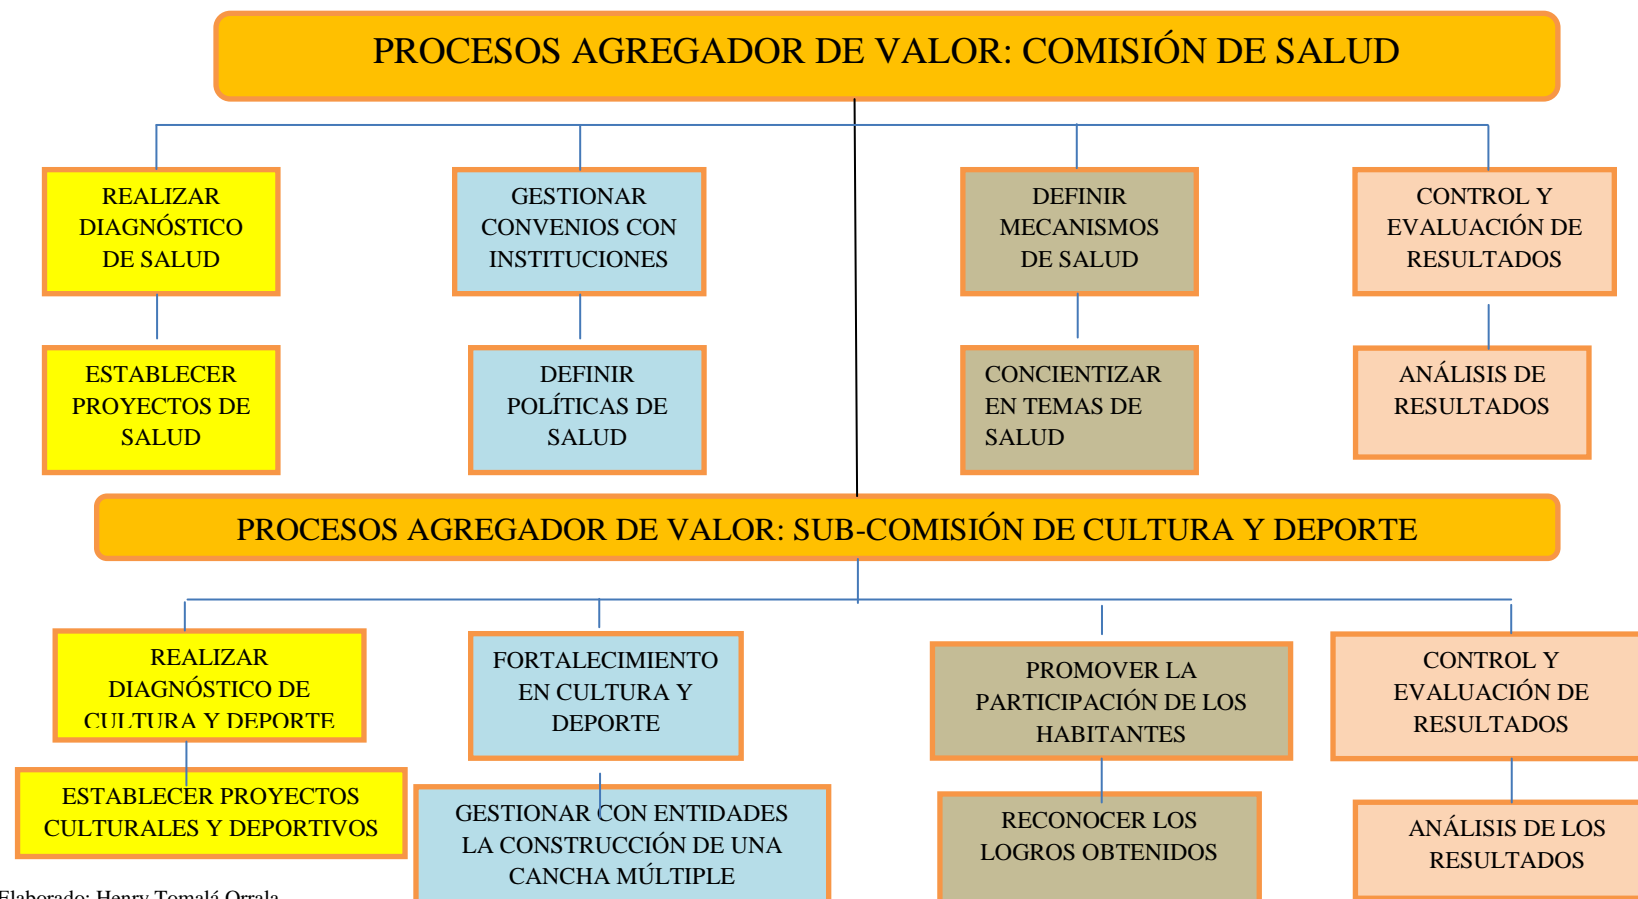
PROCESOS AGREGADOR DE VALOR: COMISIÓN DE SALUD

REALIZAR DIAGNÓSTICO DE SALUD

GESTIONAR CONVENIOS CON INSTITUCIONES

DEFINIR MECANISMOS DE SALUD

CONTROL Y EVALUACIÓN DE RESULTADOS

ESTABLECER PROYECTOS DE SALUD

DEFINIR POLÍTICAS DE SALUD

CONCIENTIZAR EN TEMAS DE SALUD

ANÁLISIS DE RESULTADOS

PROCESOS AGREGADOR DE VALOR: SUB-COMISIÓN DE CULTURA Y DEPORTE

REALIZAR DIAGNÓSTICO DE CULTURA Y DEPORTE

FORTALECIMIENTO EN CULTURA Y DEPORTE

PROMOVER LA PARTICIPACIÓN DE LOS HABITANTES

CONTROL Y EVALUACIÓN DE RESULTADOS

ESTABLECER PROYECTOS CULTURALES Y DEPORTIVOS

GESTIONAR CON ENTIDADES LA CONSTRUCCIÓN DE UNA CANCHA MÚLTIPLE

RECONOCER LOS LOGROS OBTENIDOS

ANÁLISIS DE LOS RESULTADOS

Elaborado: Henry Tomalá Orrala